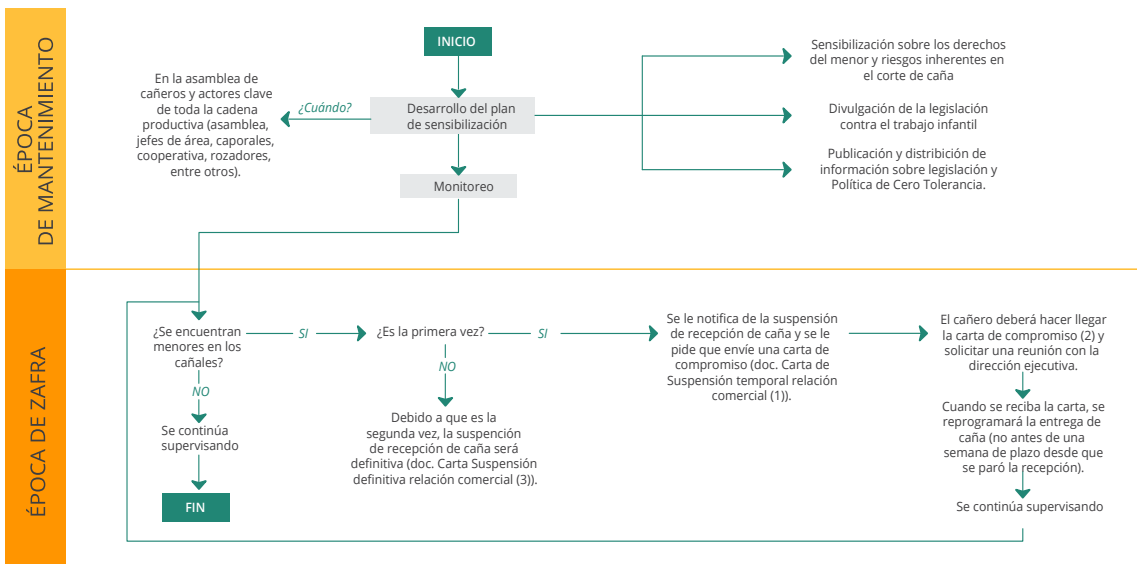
ÉPOCA DE MANTENIMIENTO

INICIO

En la asamblea de cañeros y actores clave de toda la cadena productiva (asamblea, jefes de área, caporales, cooperativa, rozadores, entre otros).

¿Cuándo?

Desarrollo del plan de sensibilización

Sensibilización sobre los derechos del menor y riesgos inherentes en el corte de caña

Divulgación de la legislación contra el trabajo infantil

Publicación y distribición de información sobre legislación y Política de Cero Tolerancia.

Monitoreo

ÉPOCA DE ZAFRA

¿Se encuentran menores en los cañales?

SI

¿Es la primera vez?

SI

Se le notifica de la suspensión de recepción de caña y se le pide que envíe una carta de compromiso (doc. Carta de Suspensión temporal relación comercial (1)).

El cañero deberá hacer llegar la carta de compromiso (2) y solicitar una reunión con la dirección ejecutiva.

NO

NO

Se continúa supervisando

Debido a que es la segunda vez, la suspención de recepción de caña será definitiva (doc. Carta Suspensión definitiva relación comercial (3)).

Cuando se reciba la carta, se reprogramará la entrega de caña (no antes de una semana de plazo desde que se paró la recepción).

FIN

Se continúa supervisando